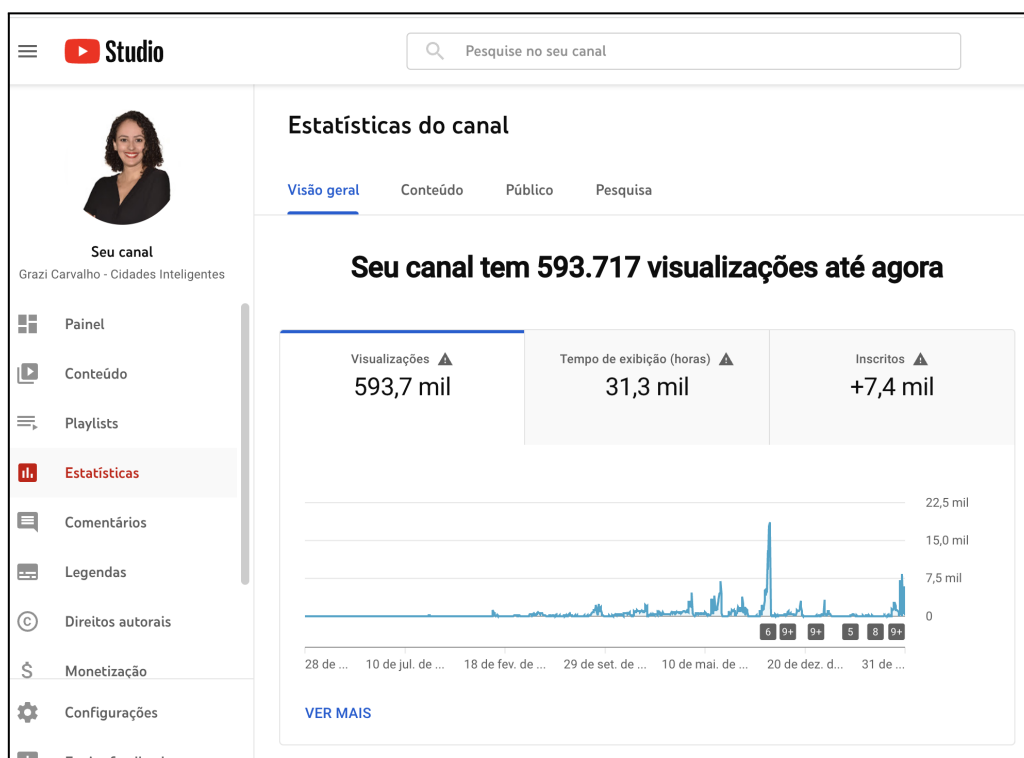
Studio

Pesquise no seu canal

Seu canal
Grazi Carvalho - Cidades Inteligentes

Painel
Conteúdo
Playlists
Estatísticas
Comentários
Legendas
Direitos autorais
Monetização
Configurações
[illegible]

Estatísticas do canal

Visão geral | Conteúdo | Público | Pesquisa

Seu canal tem 593.717 visualizações até agora

| Visualizações | Tempo de exibição (horas) | Inscritos |
|---|---|---|
| 593,7 mil | 31,3 mil | +7,4 mil |

22,5 mil
15,0 mil
7,5 mil
0

6 9+ 9+ 5 8 9+

28 de ... | 10 de jul. de ... | 18 de fev. de ... | 29 de set. de ... | 10 de mai. de ... | 20 de dez. d... | 31 de ...

VER MAIS